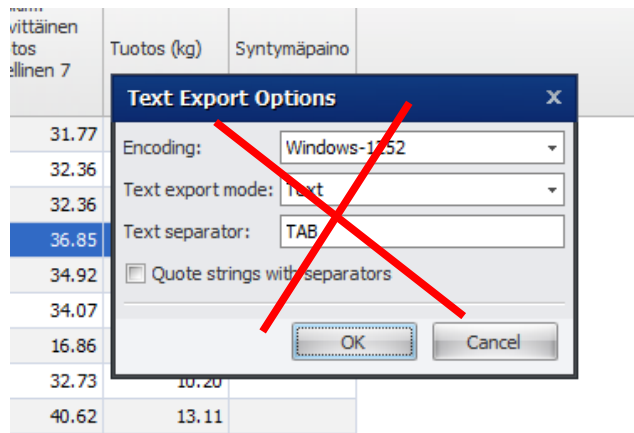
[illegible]
vittäinen
tos
ellinen 7

Tuotos (kg)

Syntymäpaino

Text Export Options

Encoding: Windows-1252

Text export mode: Text

Text separator: TAB

Quote strings with separators

OK

Cancel

31.77
32.36
32.36
36.85
34.92
34.07
16.86
32.73 10.20
40.62 13.11